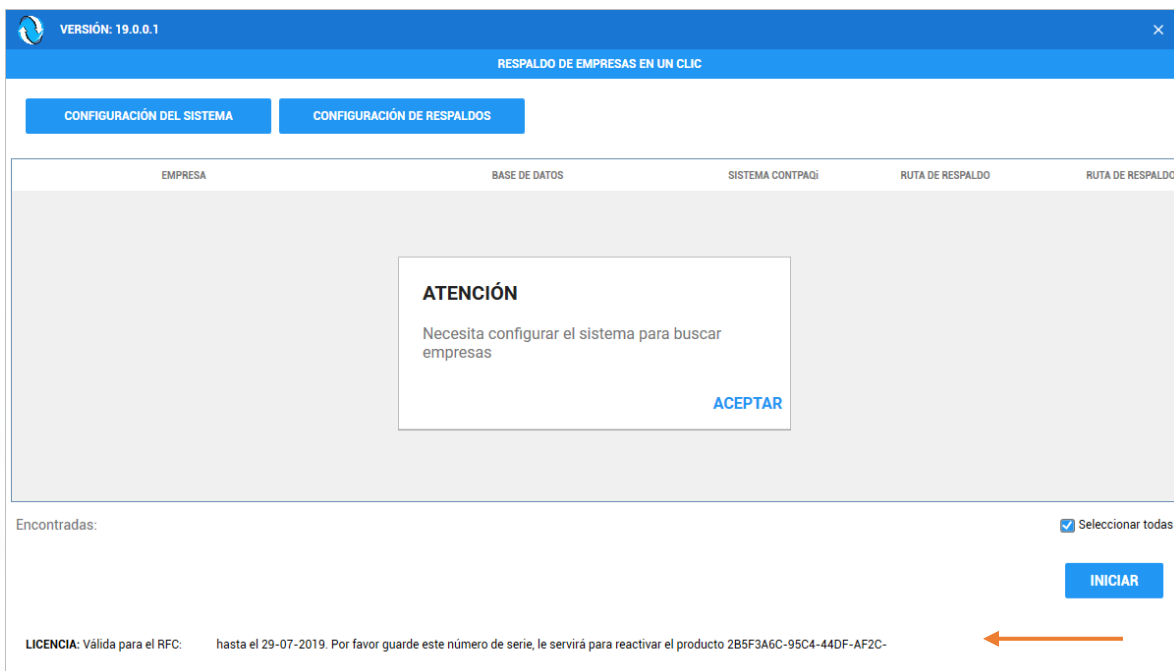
VERSIÓN: 19.0.0.1

×

RESPALDO DE EMPRESAS EN UN CLIC

CONFIGURACIÓN DEL SISTEMA

CONFIGURACIÓN DE RESPALDOS

| EMPRESA | BASE DE DATOS | SISTEMA CONTPAQi | RUTA DE RESPALDO | RUTA DE RESPALDO |
|---|---|---|---|---|

ATENCIÓN

Necesita configurar el sistema para buscar empresas

ACEPTAR

Encontradas:

Seleccionar todas

INICIAR

LICENCIA: Válida para el RFC: hasta el 29-07-2019. Por favor guarde este número de serie, le servirá para reactivar el producto 2B5F3A6C-95C4-44DF-AF2C-